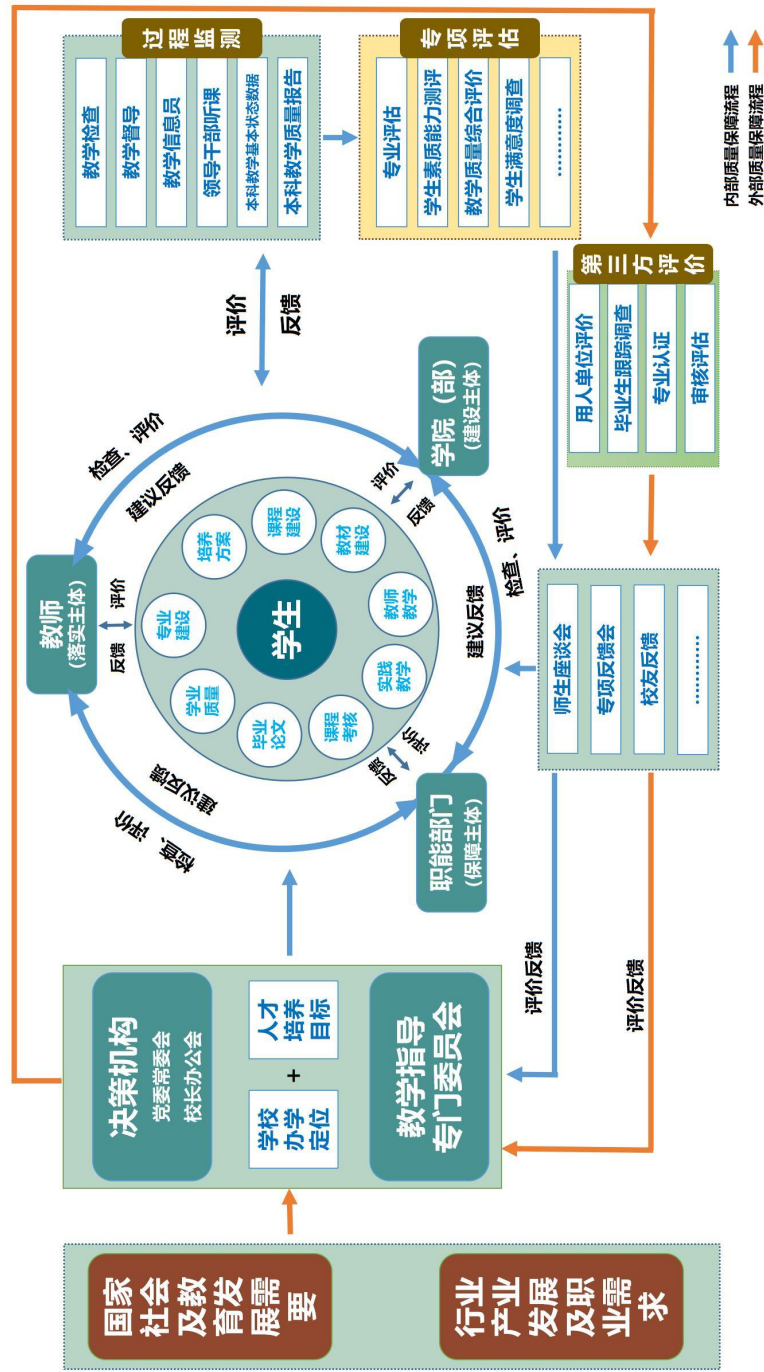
过程监测

教学检查
教学督导
教学信息员
领导干部听课
本科教学基本状态数据
本科教学质量报告

专项评估

专业评估
学生素质能力测评
教学质量综合评价
学生满意度调查
……

内部质量保障流程
外部质量保障流程

第三方评价

用人单位评价
毕业生跟踪调查
专业认证
审核评估

评价
反馈

检查、评价
建议反馈

学院（部）
（建设主体）

评价
反馈

教师
（落实主体）

评价
反馈

学生

培养方案
课程建设
教材建设
教师教学
实践教学
课程考核
毕业论文
学业质量
专业建设

检查、评价
建议反馈

师生座谈会
专项反馈会
校友反馈
……

评价
反馈

职能部门
（保障主体）

检查、评价
建议反馈

评价反馈

评价反馈

决策机构
党委常委会
校长办公会

人才培养目标
+
学校办学定位

教学指导专门委员会

国家社会及教育发展需要

行业产业发展及职业需求